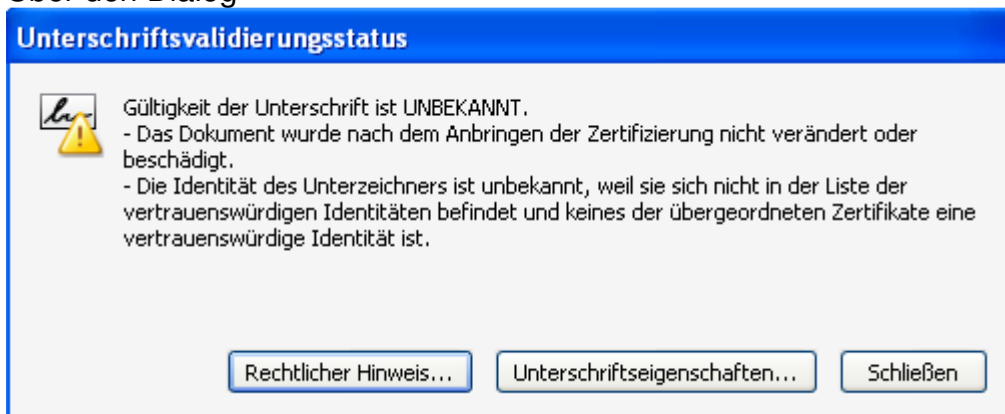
Über den Dialog

Unterschriftsvalidierungsstatus

Gültigkeit der Unterschrift ist UNBEKANNT.
- Das Dokument wurde nach dem Anbringen der Zertifizierung nicht verändert oder beschädigt.
- Die Identität des Unterzeichners ist unbekannt, weil sie sich nicht in der Liste der vertrauenswürdigen Identitäten befindet und keines der übergeordneten Zertifikate eine vertrauenswürdige Identität ist.

Rechtlicher Hinweis... Unterschriftseigenschaften... Schließen